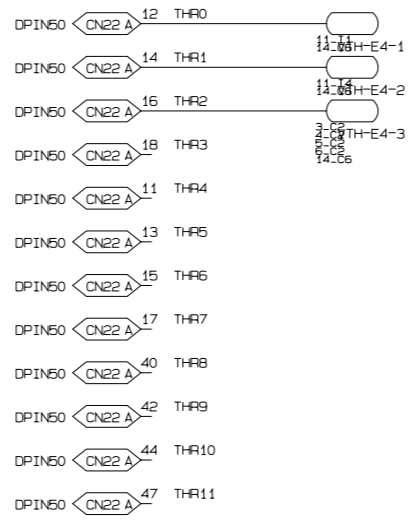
DPIN50 CN22 A 12 THR0
11_T1
14_C8 TH-E4-1

DPIN50 CN22 A 14 THR1
11_T4
14_C8 TH-E4-2

DPIN50 CN22 A 16 THR2
3_C2
4_C5 TH-E4-3
5_C4
6_C5
14_C6

DPIN50 CN22 A 18 THR3

DPIN50 CN22 A 11 THR4

DPIN50 CN22 A 13 THR5

DPIN50 CN22 A 15 THR6

DPIN50 CN22 A 17 THR7

DPIN50 CN22 A 40 THR8

DPIN50 CN22 A 42 THR9

DPIN50 CN22 A 44 THR10

DPIN50 CN22 A 47 THR11